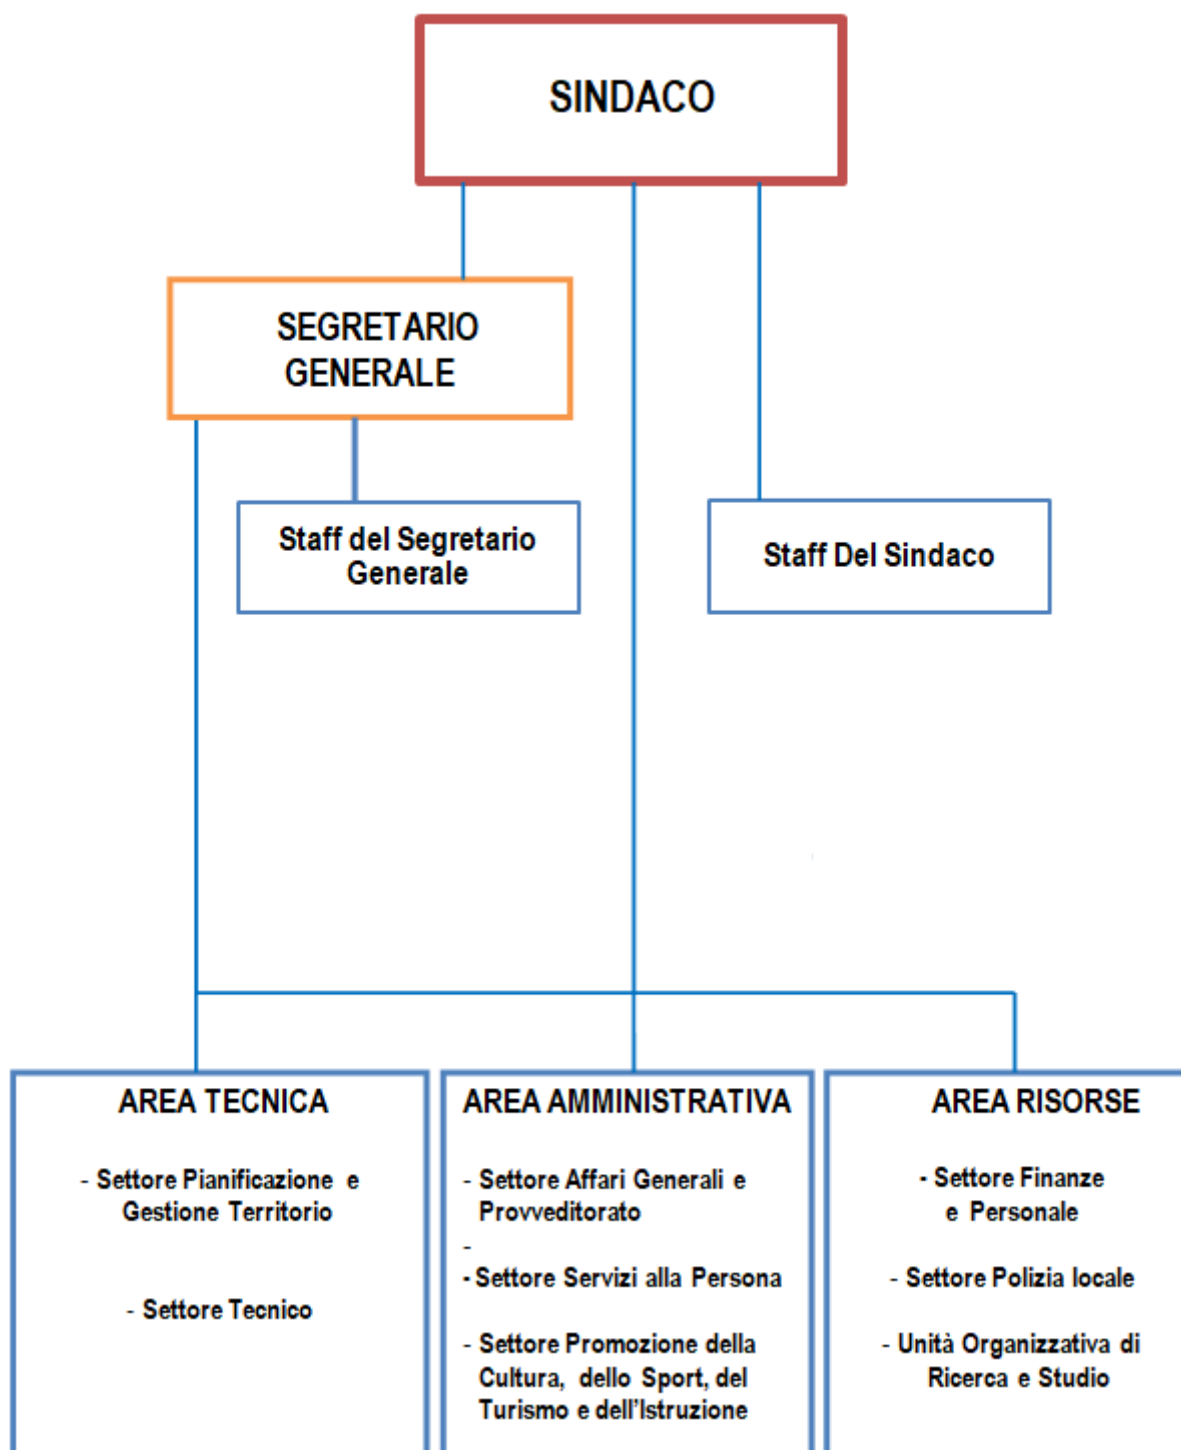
SINDACO

SEGRETARIO GENERALE

Staff del Segretario Generale

Staff Del Sindaco

AREA TECNICA

- Settore Pianificazione e Gestione Territorio

- Settore Tecnico

AREA AMMINISTRATIVA

- Settore Affari Generali e Provveditorato

-

- Settore Servizi alla Persona

- Settore Promozione della Cultura, dello Sport, del Turismo e dell'Istruzione

AREA RISORSE

- Settore Finanze e Personale

- Settore Polizia locale

- Unità Organizzativa di Ricerca e Studio